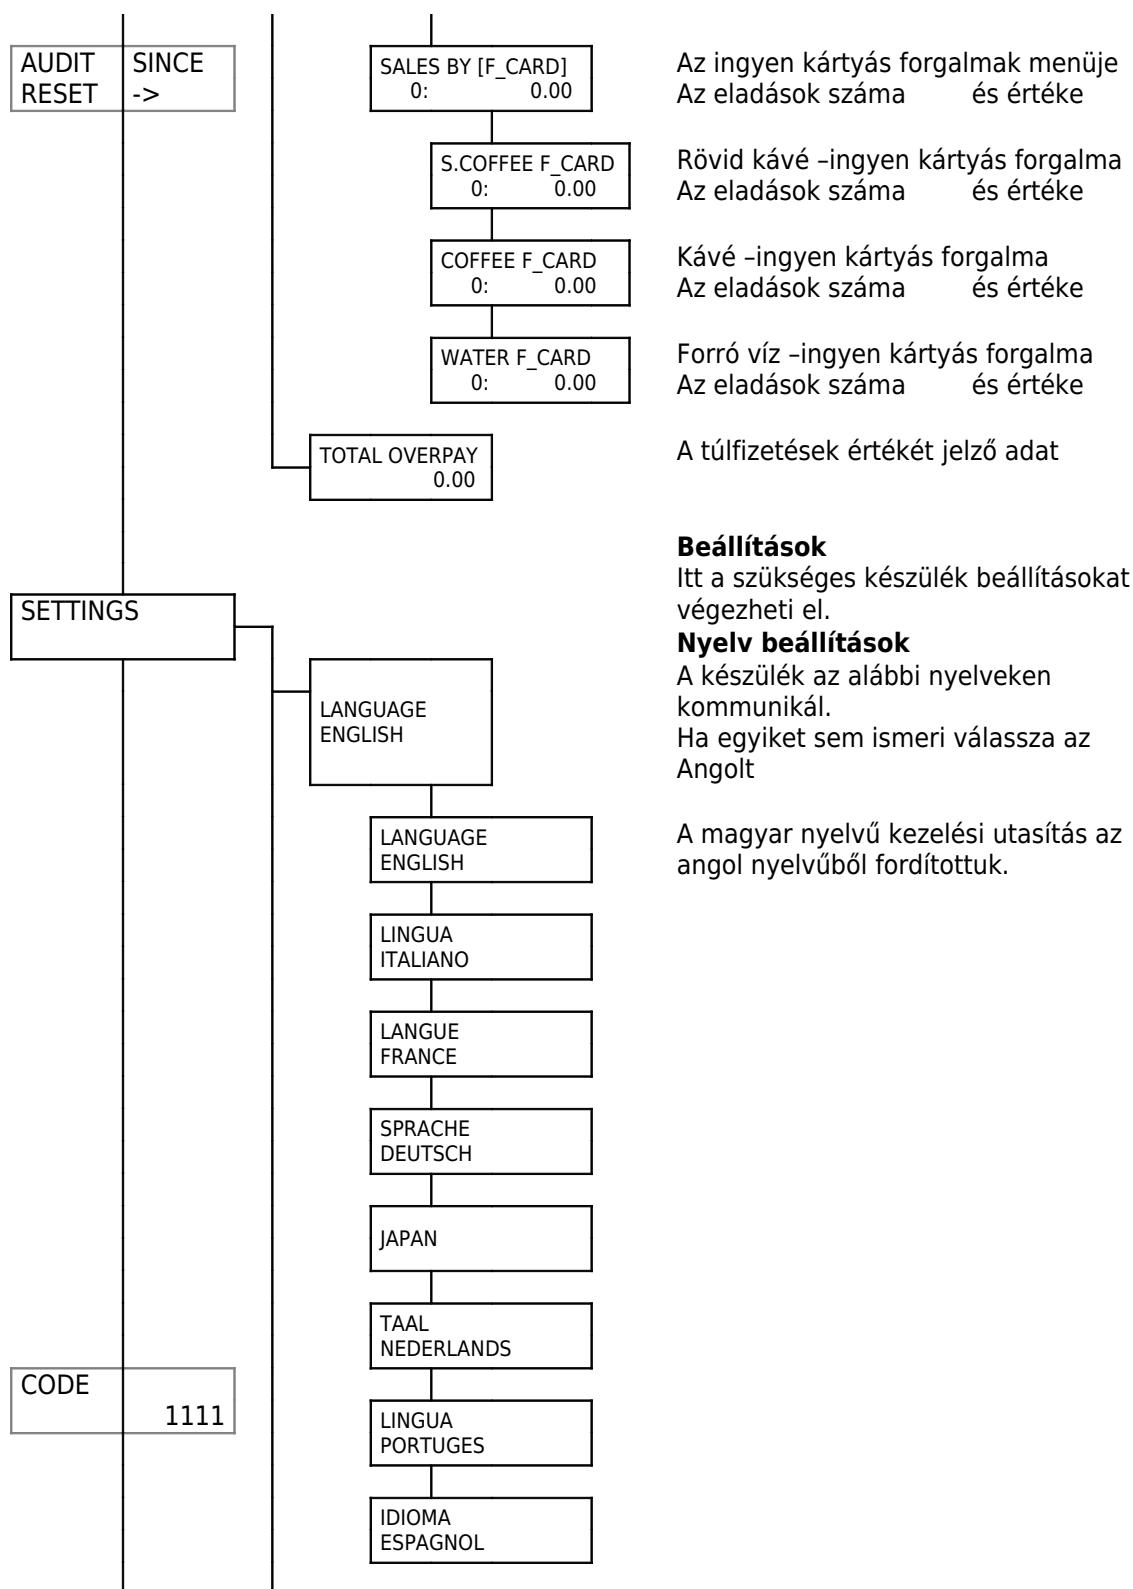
| AUDIT RESET | SINCE -> |
|---|---|

SALES BY [F_CARD]
0: 0.00

Az ingyen kártyás forgalmak menüje
Az eladások száma és értéke

S.COFFEE F_CARD
0: 0.00

Rövid kávé –ingyen kártyás forgalma
Az eladások száma és értéke

COFFEE F_CARD
0: 0.00

Kávé –ingyen kártyás forgalma
Az eladások száma és értéke

WATER F_CARD
0: 0.00

Forró víz –ingyen kártyás forgalma
Az eladások száma és értéke

TOTAL OVERPAY
0.00

A túlfizetések értékét jelző adat

SETTINGS

**Beállítások**
Itt a szükséges készülék beállításokat végezheti el.
**Nyelv beállítások**
A készülék az alábbi nyelveken kommunikál.
Ha egyiket sem ismeri válassza az Angolt

LANGUAGE
ENGLISH

LANGUAGE
ENGLISH

A magyar nyelvű kezelési utasítás az angol nyelvűből fordítottuk.

LINGUA
ITALIANO

LANGUE
FRANCE

SPRACHE
DEUTSCH

JAPAN

TAAL
NEDERLANDS

CODE
1111

LINGUA
PORTUGES

IDIOMA
ESPAGNOL